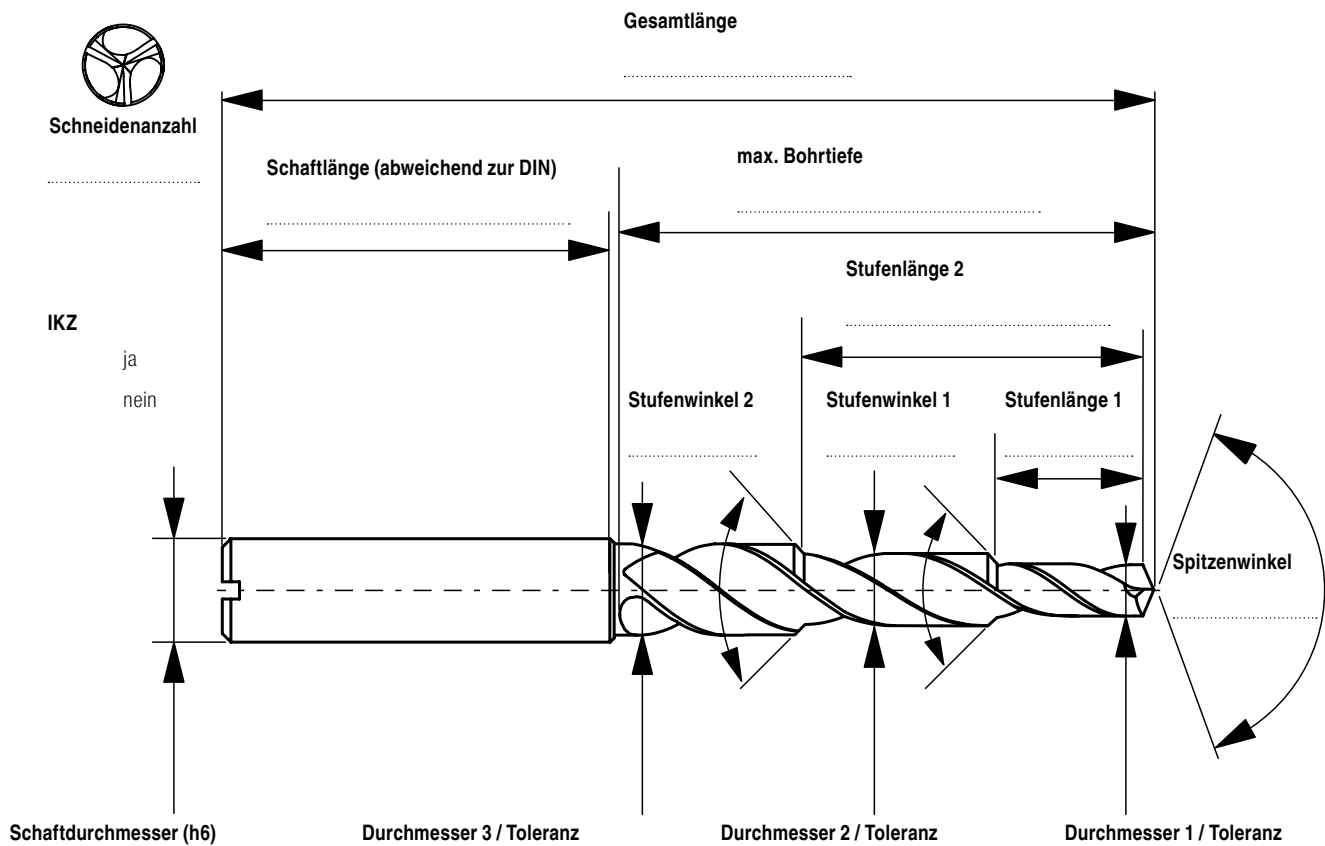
Gesamtlänge

Schneidenanzahl

Schaftlänge (abweichend zur DIN)

max. Bohrtiefe

Stufenlänge 2

IKZ

ja

nein

Stufenwinkel 2

Stufenwinkel 1

Stufenlänge 1

Spitzenwinkel

Schaftdurchmesser (h6)

Durchmesser 3 / Toleranz

Durchmesser 2 / Toleranz

Durchmesser 1 / Toleranz